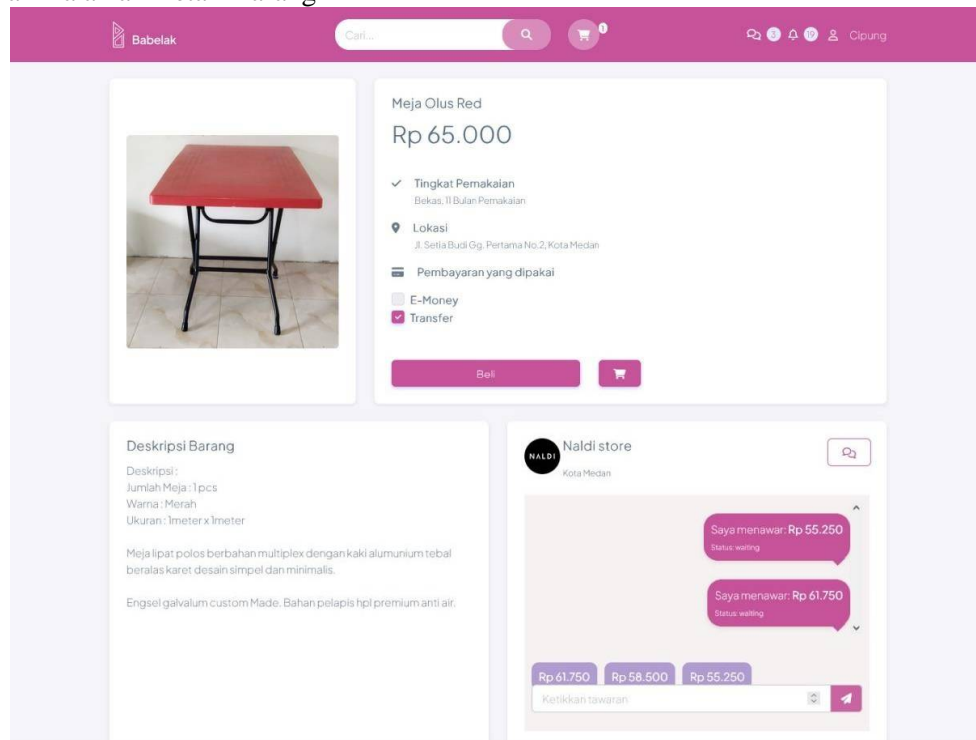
Babelak

Cari...

1

3 10 Cipung

Meja Olus Red

Rp 65.000

Tingkat Pemakaian
Bekas, 11 Bulan Pemakaian

Lokasi
Jl. Setia Budi Gg. Pertama No.2, Kota Medan

Pembayaran yang dipakai

E-Money

Transfer

Beli

Deskripsi Barang

Deskripsi :
Jumlah Meja : 1 pcs
Warna : Merah
Ukuran : 1meter x 1meter

Meja lipat polos berbahan multiplex dengan kaki alumunium tebal beralas karet desain simpel dan minimalis.

Engsel galvalum custom Made. Bahan pelapis hpl premium anti air.

NALDI

Naldi store

Kota Medan

Saya menawar: Rp 55.250
Status: waiting

Saya menawar: Rp 61.750
Status: waiting

Rp 61.750 Rp 58.500 Rp 55.250

Ketikkan tawaran